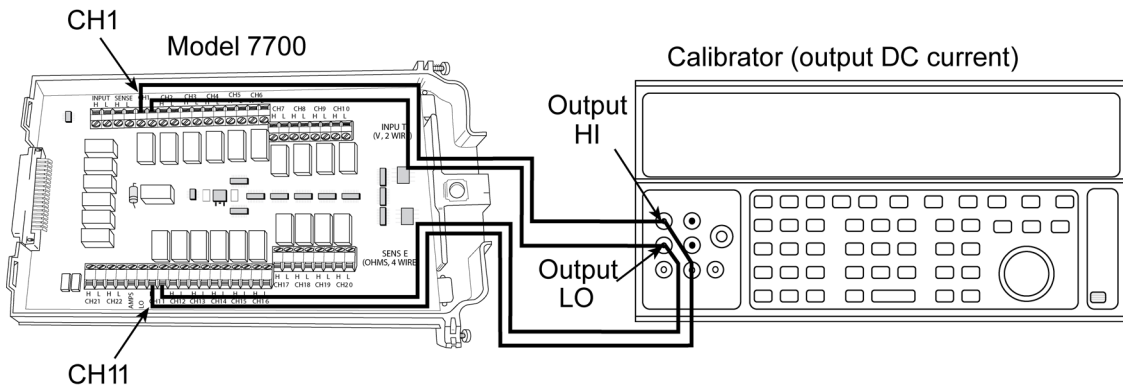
CH1

Model 7700

Calibrator (output DC current)

INPUT H L SENSE H L CH1 CH2 CH3 CH4 CH5 CH6

CH7 CH8 CH9 CH10 H L H L H L H L

INPUT (V, 2 WIRE)

SENSE (OHMS, 4 WIRE)

CH17 CH18 CH19 CH20

CH21 CH22 AMPS LO CH11 CH12 CH13 CH14 CH15 CH16

Output HI

Output LO

CH11